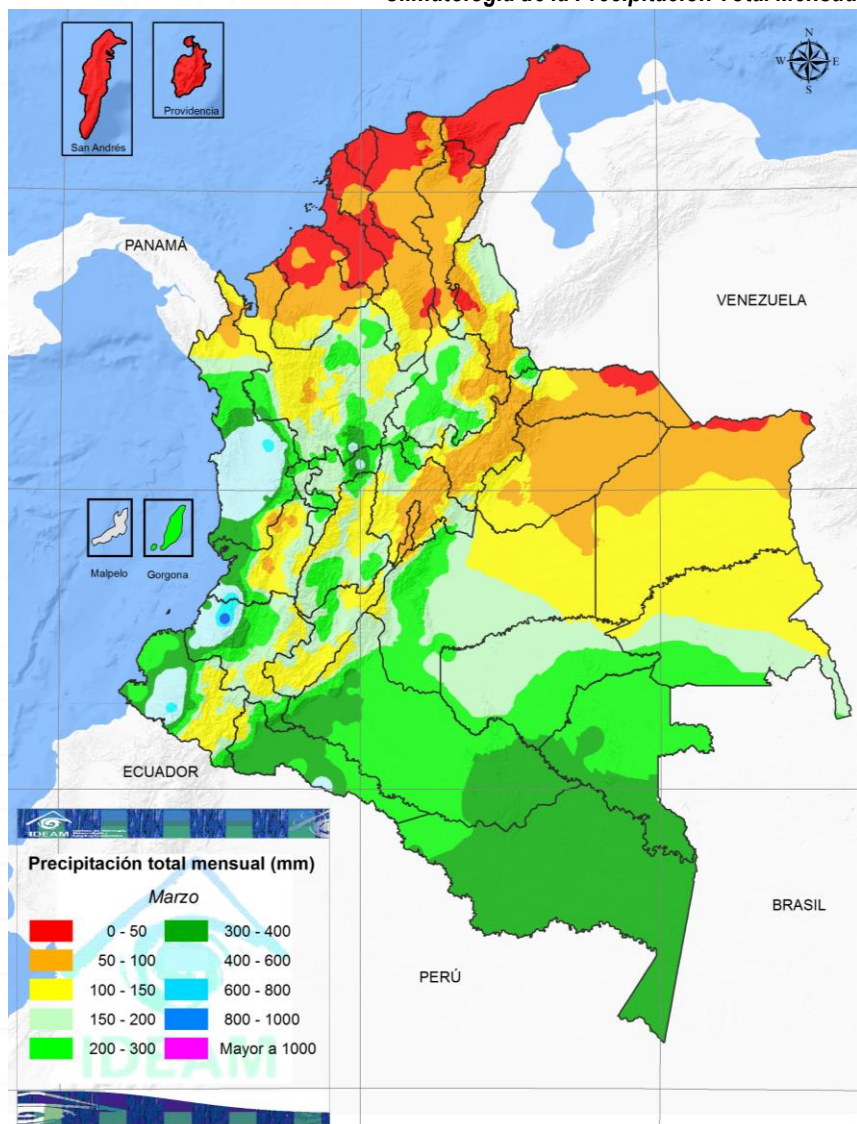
Climatología de la Precipitación Total Mensual

N
W E
S

San Andrés

Providencia

PANAMÁ

VENEZUELA

Malpelo

Gorgona

ECUADOR

BRASIL

PERÚ

IDEAM

Precipitación total mensual (mm)

Marzo

0 - 50
50 - 100
100 - 150
150 - 200
200 - 300
300 - 400
400 - 600
600 - 800
800 - 1000
Mayor a 1000

IDEAM